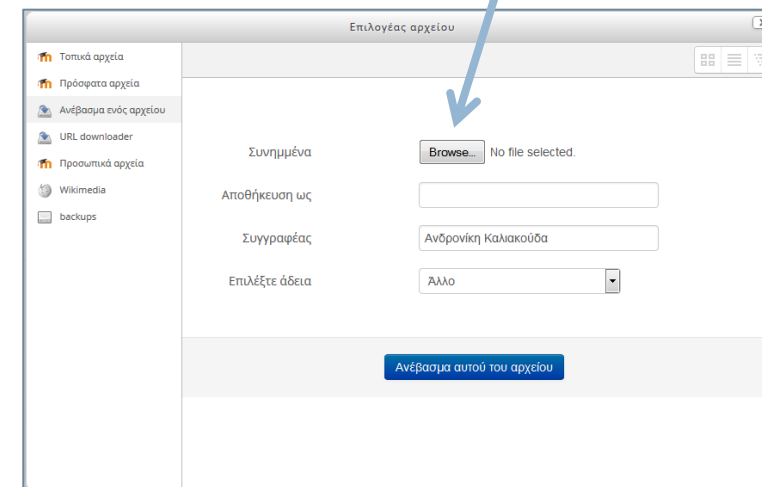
Επιλογέας αρχείου

Τοπικά αρχεία
Πρόσφατα αρχεία
Ανέβασμα ενός αρχείου
URL downloader
Προσωπικά αρχεία
Wikimedia
backups

Συνημμένα
Browse... No file selected.

Αποθήκευση ως

Συγγραφέας
Ανδρονίκη Καλιακούδα

Επιλέξτε άδεια
Άλλο

Ανέβασμα αυτού του αρχείου